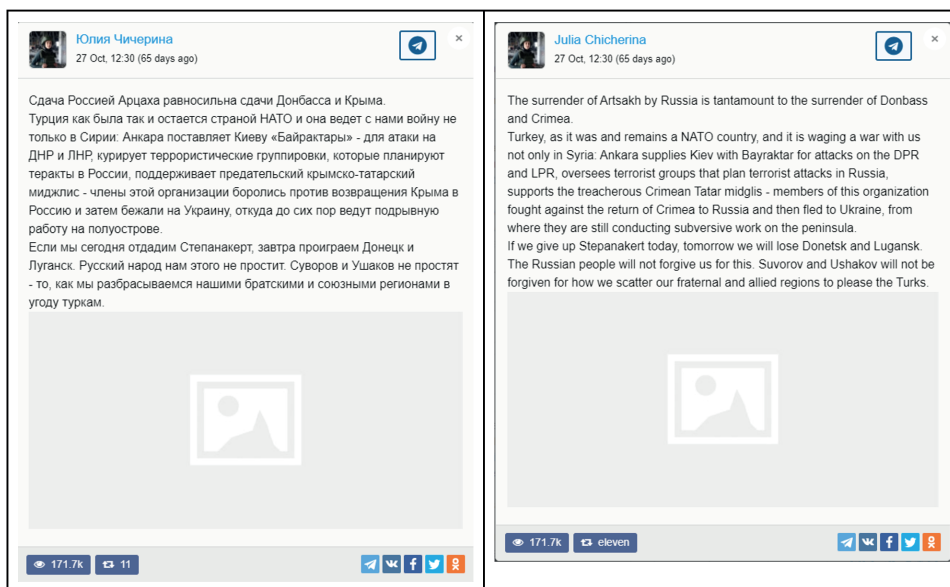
Юлия Чичерина
27 Oct, 12:30 (65 days ago)

Сдача Россией Арцаха равносильна сдачи Донбасса и Крыма.
Турция как была так и остается страной НАТО и она ведет с нами войну не только в Сирии: Анкара поставляет Киеву «Байрактары» - для атаки на ДНР и ЛНР, курирует террористические группировки, которые планируют теракты в России, поддерживает предательский крымско-татарский миджлис - члены этой организации боролись против возвращения Крыма в Россию и затем бежали на Украину, откуда до сих пор ведут подрывную работу на полуострове.
Если мы сегодня отдадим Степанакерт, завтра проиграем Донецк и Луганск. Русский народ нам этого не простит. Суворов и Ушаков не простят - то, как мы разбрасываемся нашими братскими и союзными регионами в угоду туркам.

171.7k 11

Julia Chicherina
27 Oct, 12:30 (65 days ago)

The surrender of Artsakh by Russia is tantamount to the surrender of Donbass and Crimea.
Turkey, as it was and remains a NATO country, and it is waging a war with us not only in Syria: Ankara supplies Kiev with Bayraktar for attacks on the DPR and LPR, oversees terrorist groups that plan terrorist attacks in Russia, supports the treacherous Crimean Tatar midglis - members of this organization fought against the return of Crimea to Russia and then fled to Ukraine, from where they are still conducting subversive work on the peninsula.
If we give up Stepanakert today, tomorrow we will lose Donetsk and Lugansk. The Russian people will not forgive us for this. Suvorov and Ushakov will not be forgiven for how we scatter our fraternal and allied regions to please the Turks.

171.7k eleven